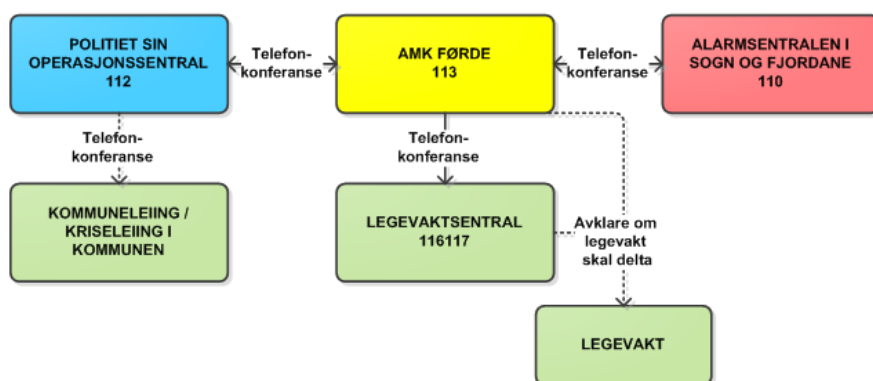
POLITIET SIN OPERASJONSSENTRAL 112

Telefonkonferanse

AMK FØRDE 113

Telefonkonferanse

ALARMSENTRALEN I SOGN OG FJORDANE 110

Telefonkonferanse

Telefonkonferanse

KOMMUNELEIING / KRISELEIING I KOMMUNEN

LEGEVAKTSENTRAL 116117

Avklare om legevakt skal delta

LEGEVAKT